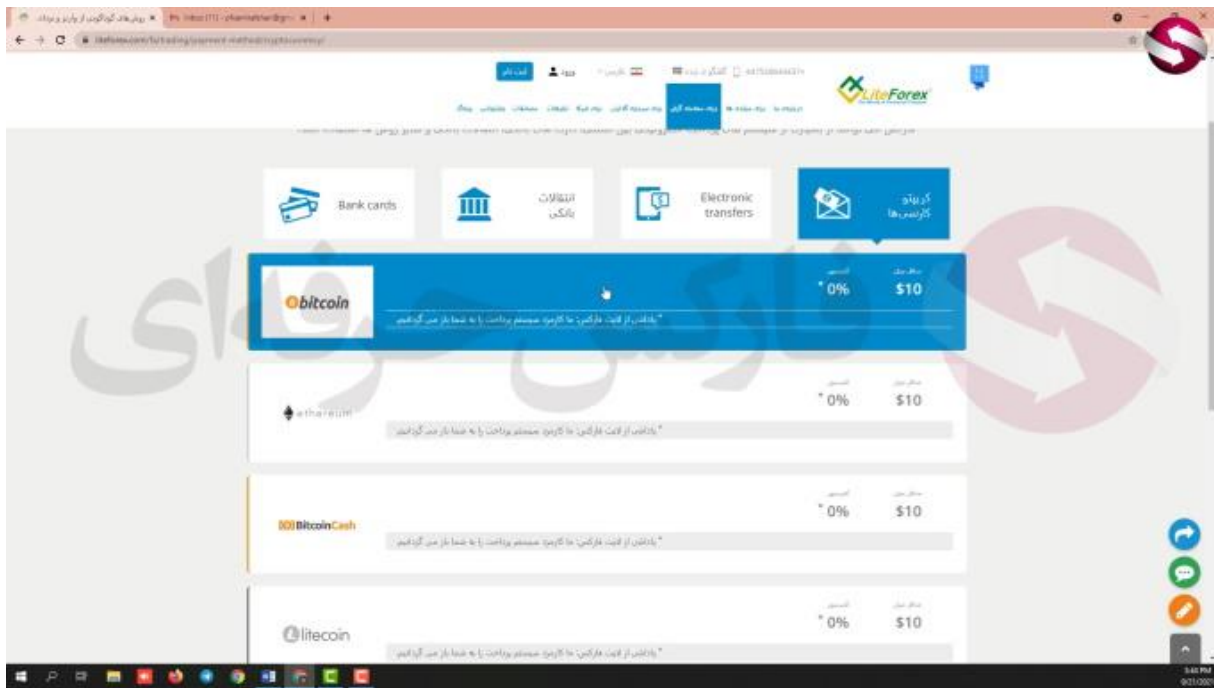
LiteForex

کریپتو کارنسی‌ها

Electronic transfers

انتقالات بانکی

Bank cards

bitcoin

کمیسیون
$^*$0%

حداقل مبلغ
$10

ethereum

$^*$0%

$10

BitcoinCash

$^*$0%

$10

litecoin

$^*$0%

$10

فارکس حرفه‌ای